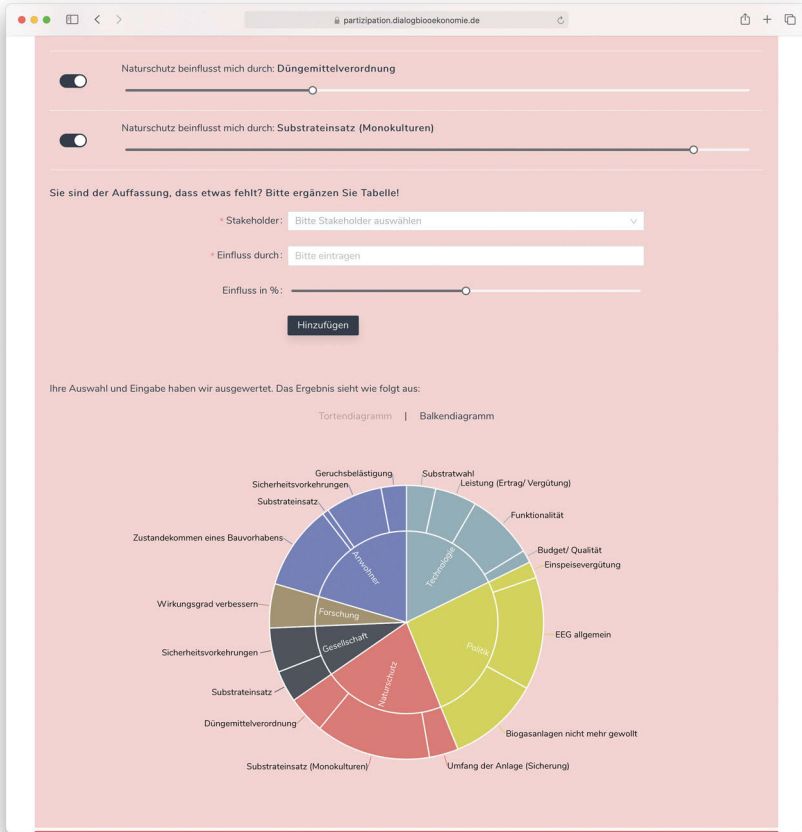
partizipation.dialogbiooekonomie.de

Naturschutz beinflusst mich durch: **Düngemittelverordnung**

Naturschutz beinflusst mich durch: **Substrateinsatz (Monokulturen)**

**Sie sind der Auffassung, dass etwas fehlt? Bitte ergänzen Sie Tabelle!**

* Stakeholder: Bitte Stakeholder auswählen

* Einfluss durch: Bitte eintragen

Einfluss in %:

Hinzufügen

Ihre Auswahl und Eingabe haben wir ausgewertet. Das Ergebnis sieht wie folgt aus:

Tortendiagramm | Balkendiagramm

Geruchsbelästigung
Sicherheitsvorkehrungen
Substrateinsatz
Zustandekommen eines Bauvorhabens
Wirkungsgrad verbessern
Sicherheitsvorkehrungen
Substrateinsatz
Düngemittelverordnung
Substrateinsatz (Monokulturen)
Umfang der Anlage (Sicherung)
Biogasanlagen nicht mehr gewollt
EEG allgemein
Einspeisevergütung
Budget/ Qualität
Funktionalität
Leistung (Ertrag/ Vergütung)
Substratwahl
Anwohner
Technologie
Forschung
Gesellschaft
Naturschutz
Politik